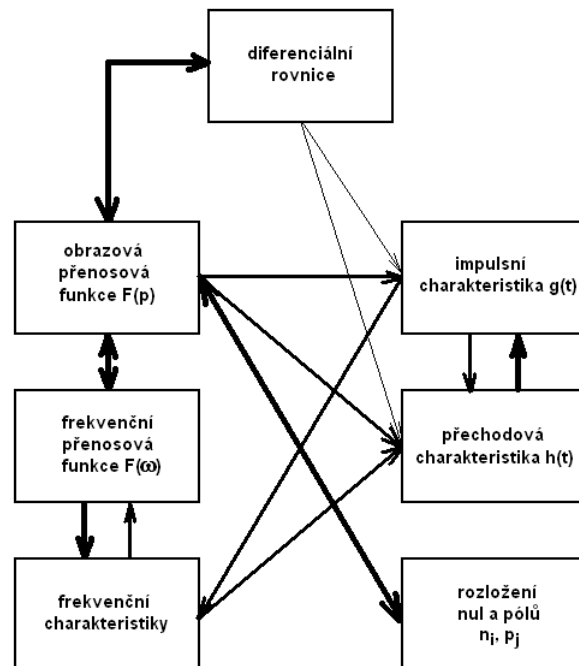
diferenciální rovnice

obrazová přenosová funkce F(p)

impulsní charakteristika g(t)

frekvenční přenosová funkce F(ω)

přechodová charakteristika h(t)

frekvenční charakteristiky

rozložení nul a pólů $n_i$, $p_j$